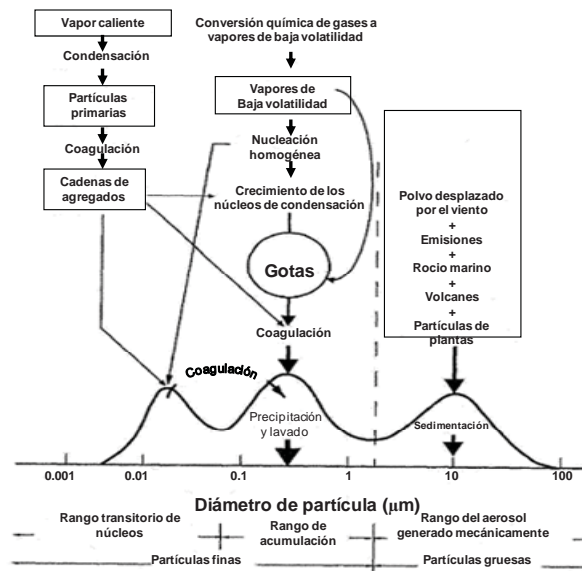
Vapor caliente

Condensación

Partículas primarias

Coagulación

Cadenas de agregados

Conversión química de gases a vapores de baja volatilidad

Vapores de Baja volatilidad

Nucleación homogénea

Crecimiento de los núcleos de condensación

Gotas

Coagulación

Polvo desplazado por el viento
+
Emisiones
+
Rocio marino
+
Volcanes
+
Partículas de plantas

Coagulación

Precipitación y lavado

Sedimentación

0.001 0.01 0.1 1 10 100

Diámetro de partícula (μm)

Rango transitorio de núcleos

Rango de acumulación

Rango del aerosol generado mecánicamente

Partículas finas

Partículas gruesas